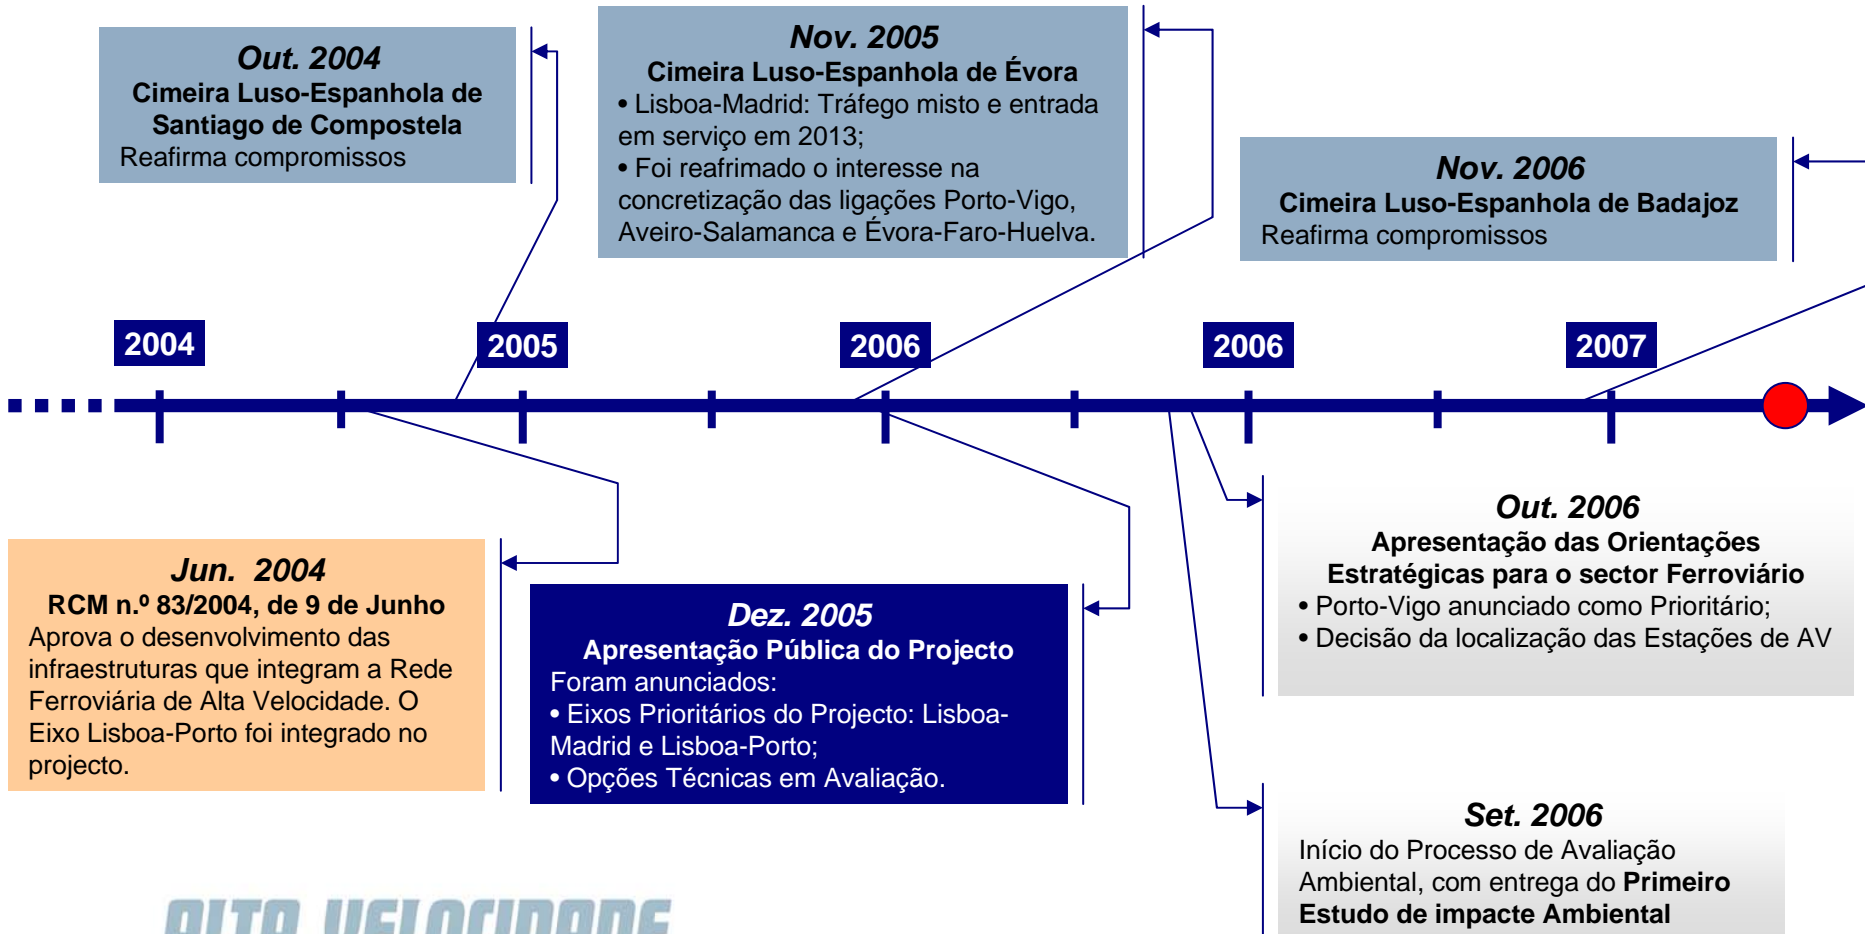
**Out. 2004**
**Cimeira Luso-Espanhola de Santiago de Compostela**
Reafirma compromissos

**Nov. 2005**
**Cimeira Luso-Espanhola de Évora**
• Lisboa-Madrid: Tráfego misto e entrada em serviço em 2013;
• Foi reafrimado o interesse na concretização das ligações Porto-Vigo, Aveiro-Salamanca e Évora-Faro-Huelva.

**Nov. 2006**
**Cimeira Luso-Espanhola de Badajoz**
Reafirma compromissos

2004

2005

2006

2006

2007

**Jun. 2004**
**RCM n.º 83/2004, de 9 de Junho**
Aprova o desenvolvimento das infraestruturas que integram a Rede Ferroviária de Alta Velocidade. O Eixo Lisboa-Porto foi integrado no projecto.

**Dez. 2005**
**Apresentação Pública do Projecto**
Foram anunciados:
• Eixos Prioritários do Projecto: Lisboa-Madrid e Lisboa-Porto;
• Opções Técnicas em Avaliação.

**Out. 2006**
**Apresentação das Orientações Estratégicas para o sector Ferroviário**
• Porto-Vigo anunciado como Prioritário;
• Decisão da localização das Estações de AV

**Set. 2006**
Início do Processo de Avaliação Ambiental, com entrega do **Primeiro Estudo de impacte Ambiental**

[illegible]